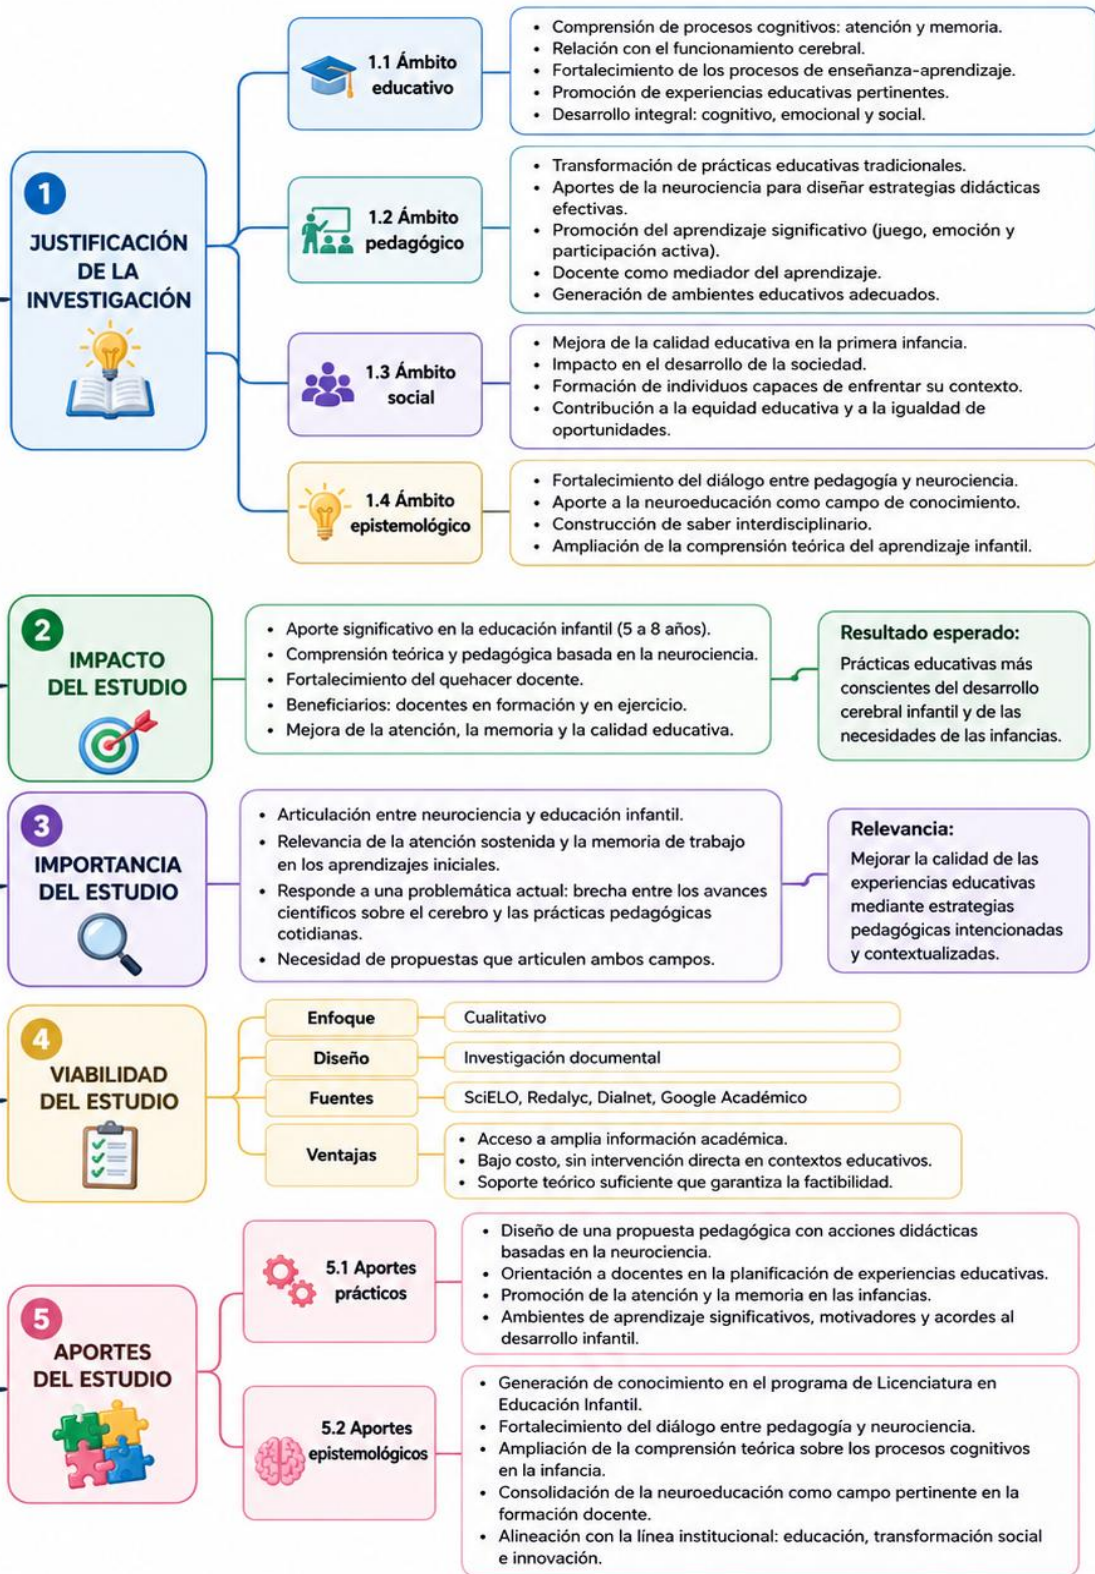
1
JUSTIFICACIÓN DE LA INVESTIGACIÓN

1.1 Ámbito educativo
- Comprensión de procesos cognitivos: atención y memoria.
- Relación con el funcionamiento cerebral.
- Fortalecimiento de los procesos de enseñanza-aprendizaje.
- Promoción de experiencias educativas pertinentes.
- Desarrollo integral: cognitivo, emocional y social.

1.2 Ámbito pedagógico
- Transformación de prácticas educativas tradicionales.
- Aportes de la neurociencia para diseñar estrategias didácticas efectivas.
- Promoción del aprendizaje significativo (juego, emoción y participación activa).
- Docente como mediador del aprendizaje.
- Generación de ambientes educativos adecuados.

1.3 Ámbito social
- Mejora de la calidad educativa en la primera infancia.
- Impacto en el desarrollo de la sociedad.
- Formación de individuos capaces de enfrentar su contexto.
- Contribución a la equidad educativa y a la igualdad de oportunidades.

1.4 Ámbito epistemológico
- Fortalecimiento del diálogo entre pedagogía y neurociencia.
- Aporte a la neuroeducación como campo de conocimiento.
- Construcción de saber interdisciplinario.
- Ampliación de la comprensión teórica del aprendizaje infantil.

2
IMPACTO DEL ESTUDIO
- Aporte significativo en la educación infantil (5 a 8 años).
- Comprensión teórica y pedagógica basada en la neurociencia.
- Fortalecimiento del quehacer docente.
- Beneficiarios: docentes en formación y en ejercicio.
- Mejora de la atención, la memoria y la calidad educativa.

Resultado esperado:
Prácticas educativas más conscientes del desarrollo cerebral infantil y de las necesidades de las infancias.

3
IMPORTANCIA DEL ESTUDIO
- Articulación entre neurociencia y educación infantil.
- Relevancia de la atención sostenida y la memoria de trabajo en los aprendizajes iniciales.
- Responde a una problemática actual: brecha entre los avances científicos sobre el cerebro y las prácticas pedagógicas cotidianas.
- Necesidad de propuestas que articulen ambos campos.

Relevancia:
Mejorar la calidad de las experiencias educativas mediante estrategias pedagógicas intencionadas y contextualizadas.

4
VIABILIDAD DEL ESTUDIO

| Enfoque | Cualitativo |
|---|---|
| Diseño | Investigación documental |
| Fuentes | SciELO, Redalyc, Dialnet, Google Académico |
| Ventajas | • Acceso a amplia información académica. • Bajo costo, sin intervención directa en contextos educativos. • Soporte teórico suficiente que garantiza la factibilidad. |

5
APORTES DEL ESTUDIO

5.1 Aportes prácticos
- Diseño de una propuesta pedagógica con acciones didácticas basadas en la neurociencia.
- Orientación a docentes en la planificación de experiencias educativas.
- Promoción de la atención y la memoria en las infancias.
- Ambientes de aprendizaje significativos, motivadores y acordes al desarrollo infantil.

5.2 Aportes epistemológicos
- Generación de conocimiento en el programa de Licenciatura en Educación Infantil.
- Fortalecimiento del diálogo entre pedagogía y neurociencia.
- Ampliación de la comprensión teórica sobre los procesos cognitivos en la infancia.
- Consolidación de la neuroeducación como campo pertinente en la formación docente.
- Alineación con la línea institucional: educación, transformación social e innovación.